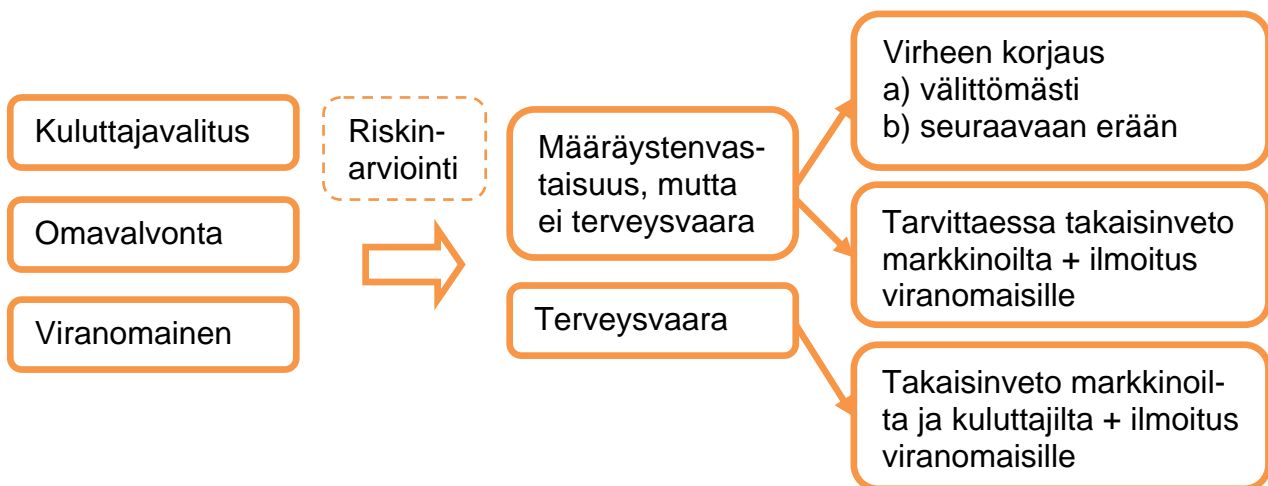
Kuluttajavalitus

Omavalvonta

Viranomainen

Riskinarviointi

Määräystenvastaisuus, mutta ei terveysvaara

Terveysvaara

Virheen korjaus
a) välittömästi
b) seuraavaan erään

Tarvittaessa takaisinveto markkinoilta + ilmoitus viranomaisille

Takaisinveto markkinoilta ja kuluttajilta + ilmoitus viranomaisille